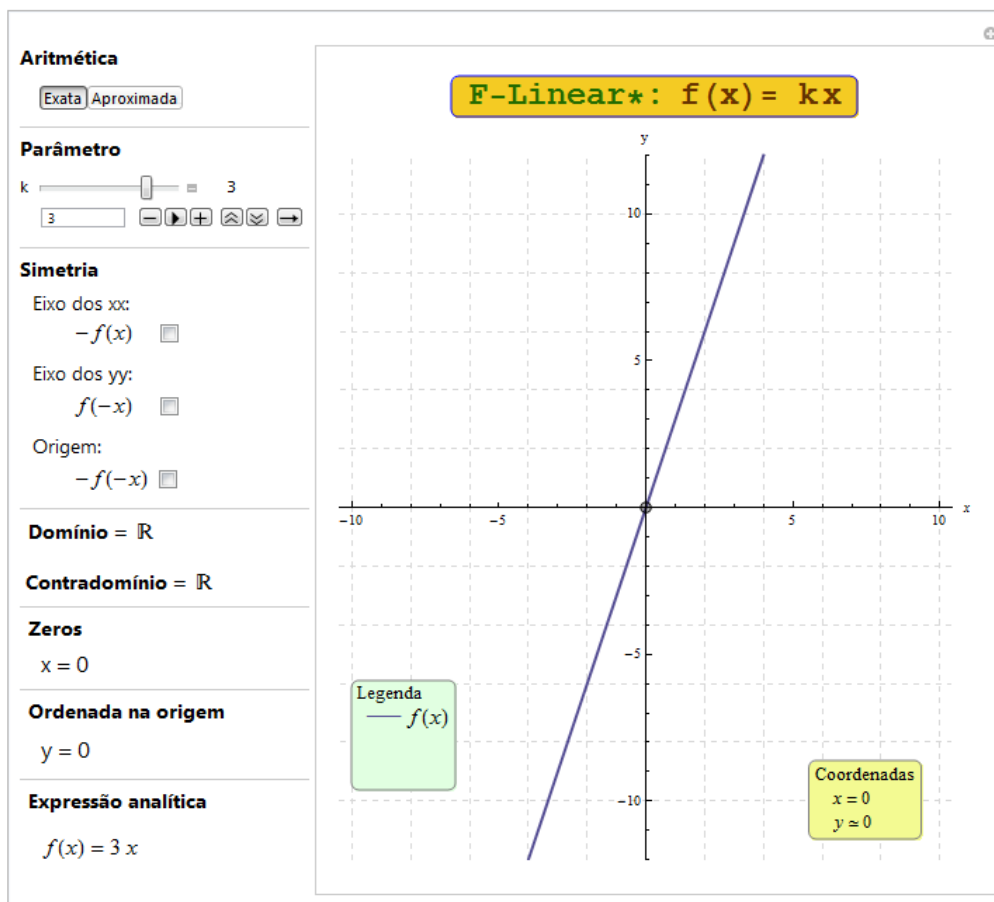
Aritmética

Exata Aproximada

Parâmetro

k 3

3

Simetria

Eixo dos xx:

$-f(x)$

Eixo dos yy:

$f(-x)$

Origem:

$-f(-x)$

Domínio = $\mathbb{R}$

Contradomínio = $\mathbb{R}$

Zeros

x = 0

Ordenada na origem

y = 0

Expressão analítica

$f(x) = 3x$

F-Linear*: f(x)= kx

y

10

5

−5

−10

−10 −5 5 10 x

Legenda

$f(x)$

Coordenadas

$x = 0$

$y \simeq 0$